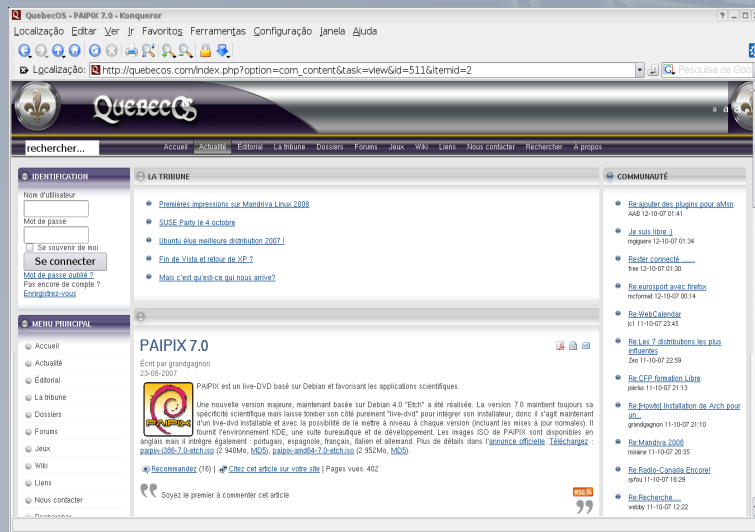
QuebecOS - PAIPIX 7.0 - Konqueror

Localização Editar Ver Ir Favoritos Ferramentas Configuração Janela Ajuda

Localização: http://quebecos.com/index.php?option=com_content&task=view&id=511&Itemid=2

Pesquisa do Goo

QuebecOS

rechercher...

Accueil Actualité Éditorial La tribune Dossiers Forums Jeux Wiki Liens Nous contacter Rechercher A propos

IDENTIFICATION

Nom d'utilisateur

Mot de passe

Se souvenir de moi

Se connecter

Mot de passe oublié ?

Pas encore de compte ? Enregistrez-vous

MENU PRINCIPAL

Accueil

Actualité

Éditorial

La tribune

Dossiers

Forums

Jeux

Wiki

Liens

Nous contacter

LA TRIBUNE

Premières impressions sur Mandriva Linux 2008

SUSE Party le 4 octobre

Ubuntu élue meilleure distribution 2007 !

Fin de Vista et retour de XP ?

Mais c'est qu'est-ce qui nous arrive?

PAIPIX 7.0

Écrit par grandgagnon

23-08-2007

PAIPIX

PAIPIX est un live-DVD basé sur Debian et favorisant les applications scientifiques.

Une nouvelle version majeure, maintenant basée sur Debian 4.0 "Etch" a été réalisée. La version 7.0 maintient toujours sa spécificité scientifique mais laisse tomber son côté purement "live-dvd" pour intégrer son installateur, donc il s'agit maintenant d'un live-dvd installable et avec la possibilité de le mettre à niveau à chaque version (incluant les mises à jour normales). Il fournit l'environnement KDE, une suite bureautique et de développement. Les images ISO de PAIPIX sont disponibles en anglais mais il intègre également : portugais, espagnole, français, italien et allemand. Plus de détails dans l'annonce officielle. Téléchargez : paipix-i386-7.0-etch.iso (2 940Mo, MD5), paipix-amd64-7.0-etch.iso (2 952Mo, MD5).

Recommandez (16) | Citez cet article sur votre site | Pages vues: 402

Soyez le premier à commenter cet article

RSS

COMMUNAUTÉ

Re:ajouter des plugins pour aMsn
AAB 12-10-07 01:41

Je suis libre :)
mgigere 12-10-07 01:34

Rester connecté ......
free 12-10-07 01:30

Re:eurosport avec firefox
mcformat 12-10-07 00:14

Re:WebCalendar
jcl 11-10-07 23:45

Re:Les 7 distributions les plus influentes
Zeo 11-10-07 22:59

Re:CFP formation Libre
pierluc 11-10-07 21:13

Re:[Howto] Installation de Arch pour un...
grandgagnon 11-10-07 21:10

Re:Mandriva 2008
mixiane 11-10-07 20:35

Re:Radio-Canada Encore!
syfou 11-10-07 16:29

Re:Recherche......
webby 11-10-07 12:22